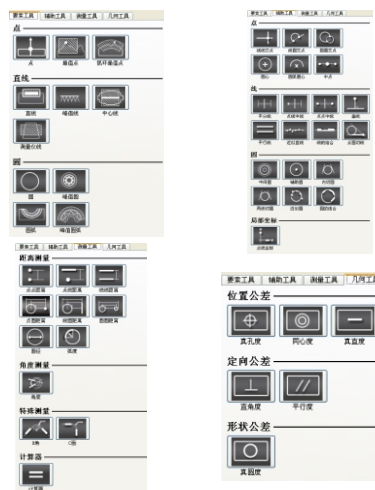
要素工具 辅助工具 测量工具 几何工具

点
点 最佳点 抓边最佳点

直线
直线 峰值线 中心线
测量仪线

圆
圆 峰值圆
圆弧 峰值圆弧

要素工具 辅助工具 测量工具 几何工具

点
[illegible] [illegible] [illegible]
圆心 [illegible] 中点

线
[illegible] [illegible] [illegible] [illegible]
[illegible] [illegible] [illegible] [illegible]

圆
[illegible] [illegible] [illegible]
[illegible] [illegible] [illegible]

局部坐标
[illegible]

要素工具 辅助工具 测量工具 几何工具

距离测量
点点距离 点线距离 线线距离
点圆距离 线圆距离 圆圆距离
圆径 弧度

角度测量
角度

特殊测量
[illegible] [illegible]

计算器
计算器

要素工具 辅助工具 测量工具 几何工具

位置公差
真孔度 同心度 真直度

定向公差
直角度 平行度

形状公差
真圆度